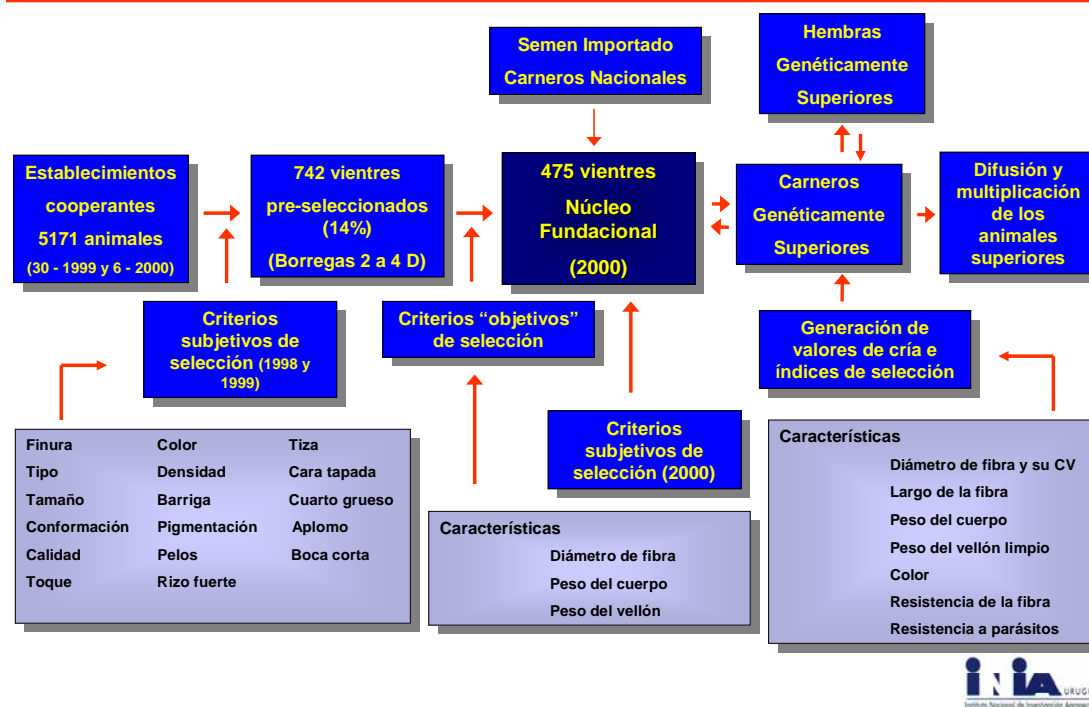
Semen Importado
Carneros Nacionales

Hembras
Genéticamente
Superiores

Establecimientos cooperantes
5171 animales
(30 - 1999 y 6 - 2000)

742 vientres pre-seleccionados (14%)
(Borregas 2 a 4 D)

475 vientres
Núcleo Fundacional
(2000)

Carneros
Genéticamente
Superiores

Difusión y multiplicación de los animales superiores

Criterios subjetivos de selección (1998 y 1999)

Criterios “objetivos” de selección

Generación de valores de cría e índices de selección

Criterios subjetivos de selección (2000)

| Finura | Color | Tiza |
|---|---|---|
| Tipo | Densidad | Cara tapada |
| Tamaño | Barriga | Cuarto grueso |
| Conformación | Pigmentación | Aplomo |
| Calidad | Pelos | Boca corta |
| Toque | Rizo fuerte | |

Características
Diámetro de fibra
Peso del cuerpo
Peso del vellón

Características
Diámetro de fibra y su CV
Largo de la fibra
Peso del cuerpo
Peso del vellón limpio
Color
Resistencia de la fibra
Resistencia a parásitos

INIA URUG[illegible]
Instituto Nacional de Investigación Agrope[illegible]